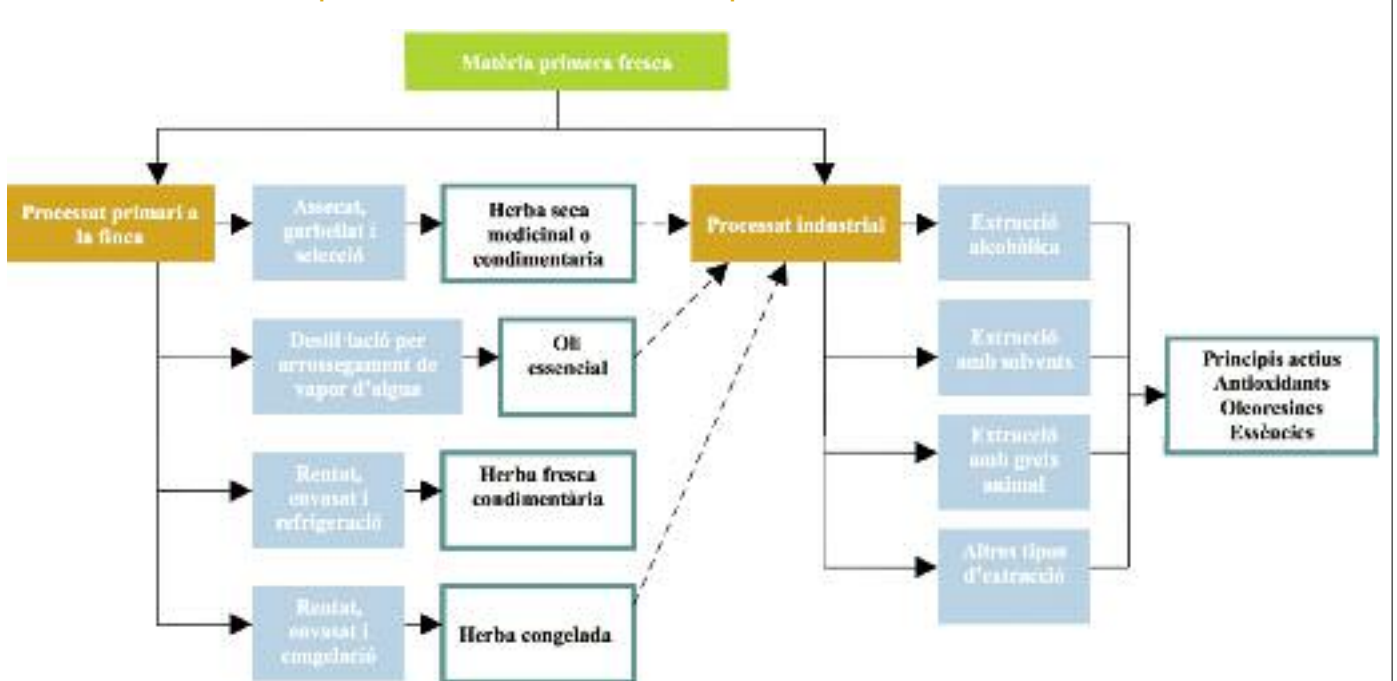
Matèria primera fresca

Processat primari a la finca

Assecat, garbellat i selecció

Herba seca medicinal o condimentaria

Processat industrial

Extracció alcohòlica

Destil·lació per arrossegament de vapor d'aigua

Oli essencial

Extracció amb solvents

Principis actius
Antioxidants
Oleoresines
Essències

Extracció amb greix animal

Rentat, envasat i refrigeració

Herba fresca condimentària

Altres tipus d'extracció

Rentat, envasat i congelació

Herba congelada